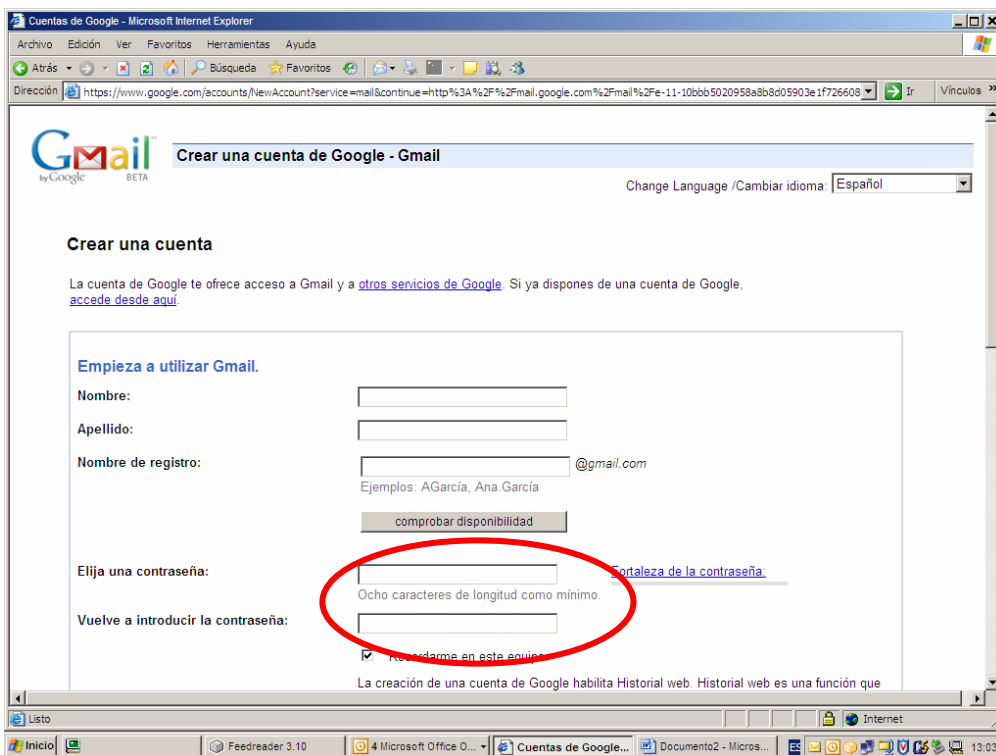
Cuentas de Google - Microsoft Internet Explorer

Archivo Edición Ver Favoritos Herramientas Ayuda

Atrás Búsqueda Favoritos

Dirección https://www.google.com/accounts/NewAccount?service=mail&continue=http%3A%2F%2Fmail.google.com%2Fmail%2Fe-11-10bbb5020958a8b8d05903e1f726608 Ir Vínculos »

Gmail by Google BETA

Crear una cuenta de Google - Gmail

Change Language /Cambiar idioma: Español

Crear una cuenta

La cuenta de Google te ofrece acceso a Gmail y a otros servicios de Google. Si ya dispones de una cuenta de Google, accede desde aquí.

Empieza a utilizar Gmail.

Nombre:

Apellido:

Nombre de registro: @gmail.com

Ejemplos: AGarcía, Ana.García

comprobar disponibilidad

Elija una contraseña:

Fortaleza de la contraseña:

Ocho caracteres de longitud como mínimo.

Vuelve a introducir la contraseña:

Recordarme en este equipo

La creación de una cuenta de Google habilita Historial web. Historial web es una función que

Listo

Internet

Inicio

Feedreader 3.10

4 Microsoft Office O...

Cuentas de Google...

Documento2 - Micros...

13:03